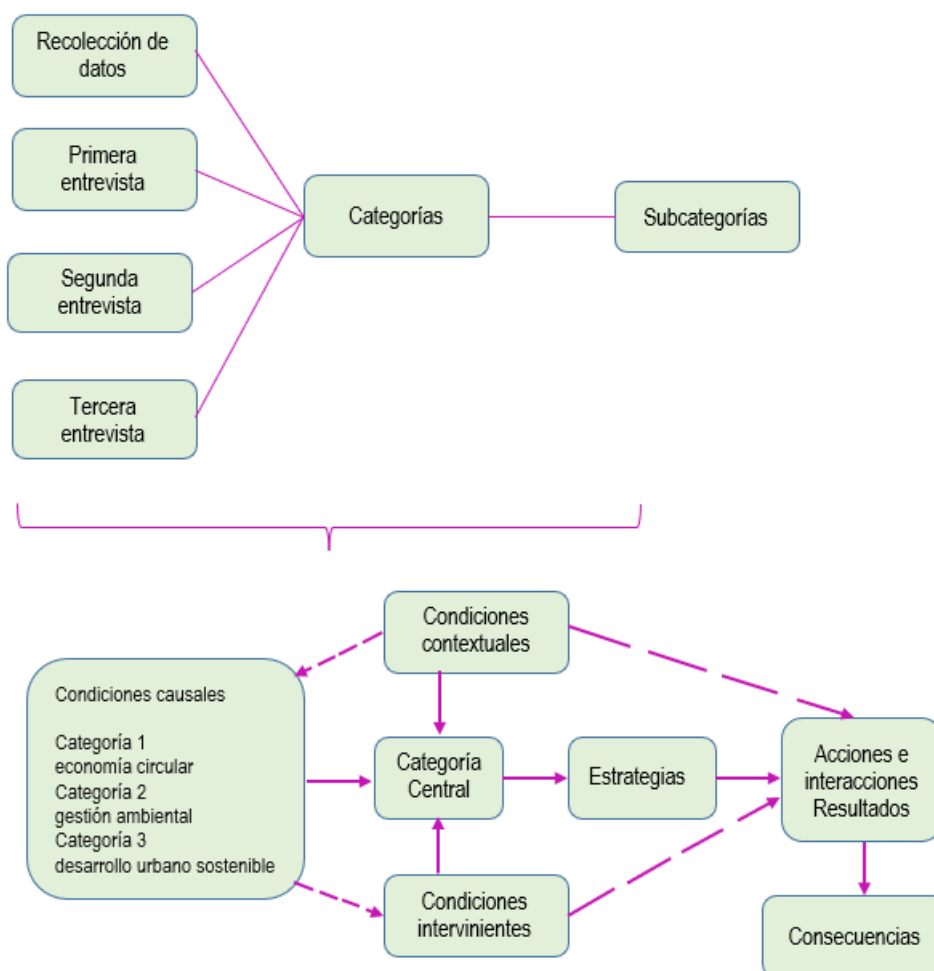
Recolección de datos

Primera entrevista

Segunda entrevista

Tercera entrevista

Categorías

Subcategorías

Condiciones contextuales

Condiciones causales

Categoría 1
economía circular
Categoría 2
gestión ambiental
Categoría 3
desarrollo urbano sostenible

Categoría Central

Estrategias

Acciones e interacciones Resultados

Condiciones intervinientes

Consecuencias